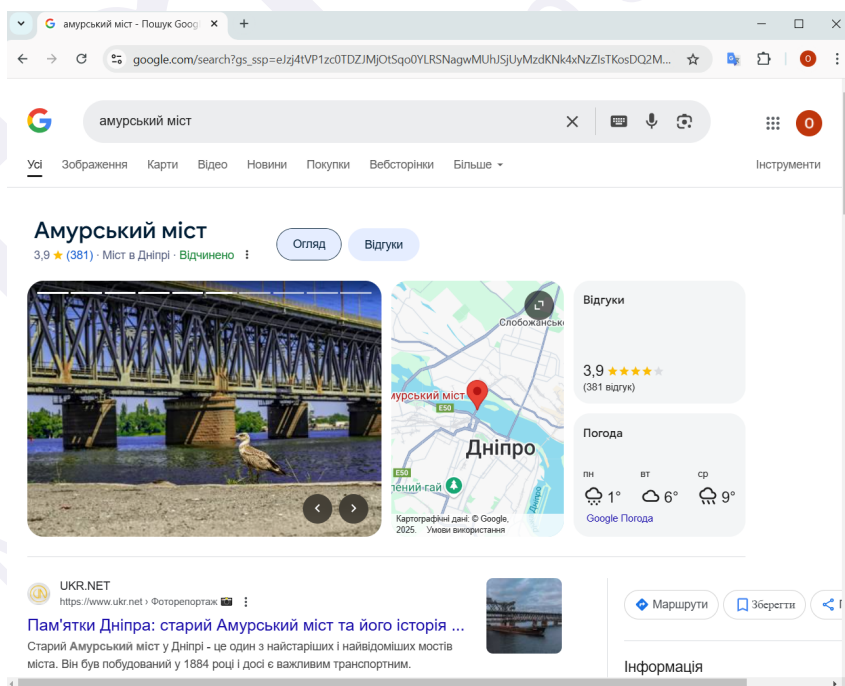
амурський міст - Пошук Goog

google.com/search?gs_ssp=eJzj4tVP1zc0TDZJMjOtSqo0YLRSNagwMUhJSjUyMzdKNk4xNzZlsTKosDQ2M...

O

амурський міст

Усі Зображення Карти Відео Новини Покупки Вебсторінки Більше

Інструменти

Амурський міст

3,9 ★ (381) · Міст в Дніпрі · Відчинено

Огляд

Відгуки

Слобожанськ

Амурський міст

E50

Дніпро

E50

лений гай

Дніпро

Картографічні дані: © Google, 2025. Умови використання

Відгуки

3,9 ★★★★

(381 відгук)

Погода

пн 1°

вт 6°

ср 9°

Google Погода

UKR.NET

https://www.ukr.net › Фоторепортаж

Пам'ятки Дніпра: старий Амурський міст та його історія ...

Старий Амурський міст у Дніпрі - це один з найстаріших і найвідоміших мостів міста. Він був побудований у 1884 році і досі є важливим транспортним.

Маршрути

Зберегти

Інформація